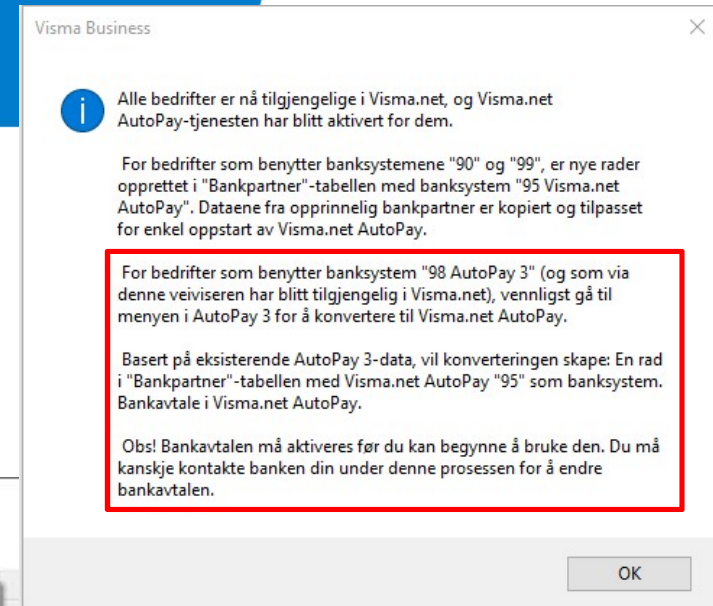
Visma Business

Alle bedrifter er nå tilgjengelige i Visma.net, og Visma.net AutoPay-tjenesten har blitt aktivert for dem.

For bedrifter som benytter banksystemene "90" og "99", er nye rader opprettet i "Bankpartner"-tabellen med banksystem "95 Visma.net AutoPay". Dataene fra opprinnelig bankpartner er kopiert og tilpasset for enkel oppstart av Visma.net AutoPay.

For bedrifter som benytter banksystem "98 AutoPay 3" (og som via denne veiviseren har blitt tilgjengelig i Visma.net), vennligst gå til menyen i AutoPay 3 for å konvertere til Visma.net AutoPay.

Basert på eksisterende AutoPay 3-data, vil konverteringen skape: En rad i "Bankpartner"-tabellen med Visma.net AutoPay "95" som banksystem. Bankavtale i Visma.net AutoPay.

Obs! Bankavtalen må aktiveres før du kan begynne å bruke den. Du må kanskje kontakte banken din under denne prosessen for å endre bankavtalen.

OK